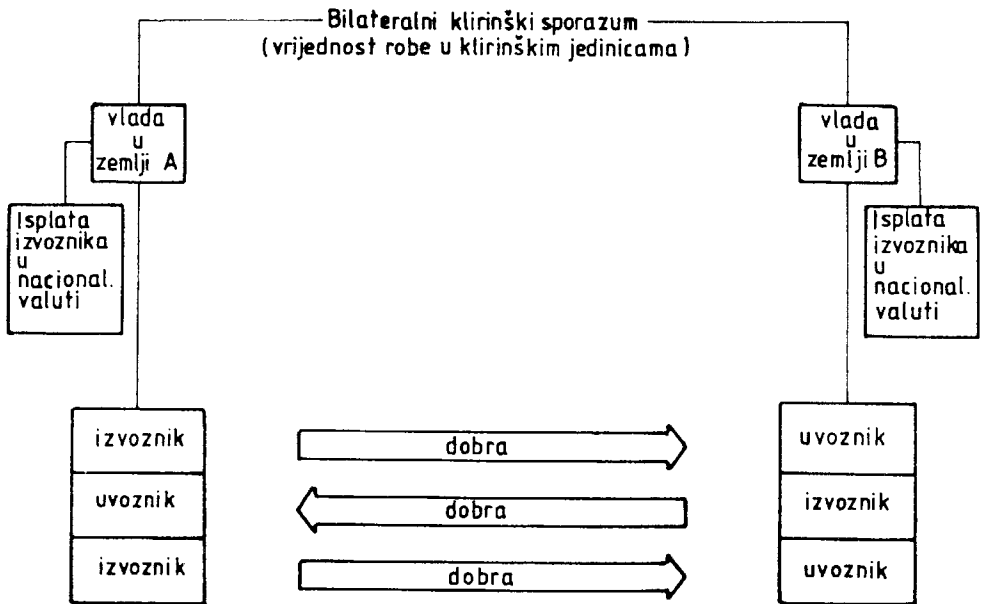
Bilateralni klirinški sporazum
(vrijednost robe u klirinškim jedinicama)

vlada u zemlji A

Isplata izvoznika u nacional. valuti

vlada u zemlji B

Isplata izvoznika u nacional. valuti

izvoznik

uvoznik

izvoznik

dobra

dobra

dobra

uvoznik

izvoznik

uvoznik